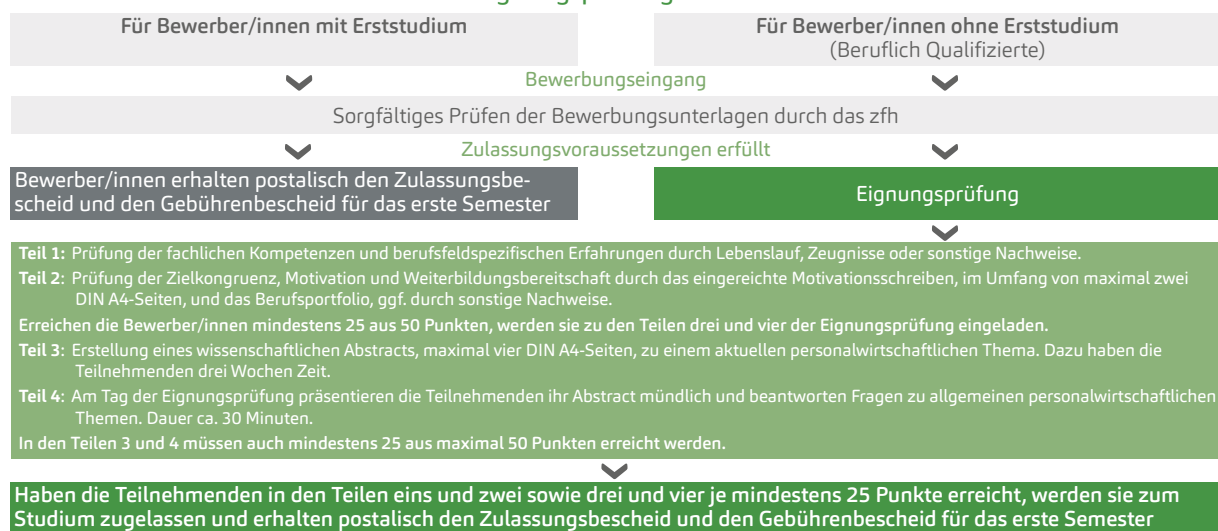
Für Bewerber/innen mit Erststudium

Für Bewerber/innen ohne Erststudium (Beruflich Qualifizierte)

Bewerbungseingang

Sorgfältiges Prüfen der Bewerbungsunterlagen durch das zfh

Zulassungsvoraussetzungen erfüllt

Bewerber/innen erhalten postalisch den Zulassungsbescheid und den Gebührenbescheid für das erste Semester

Eignungsprüfung

Teil 1: Prüfung der fachlichen Kompetenzen und berufsfeldspezifischen Erfahrungen durch Lebenslauf, Zeugnisse oder sonstige Nachweise.

Teil 2: Prüfung der Zielkongruenz, Motivation und Weiterbildungsbereitschaft durch das eingereichte Motivationsschreiben, im Umfang von maximal zwei DIN A4-Seiten, und das Berufsportfolio, ggf. durch sonstige Nachweise.

Erreichen die Bewerber/innen mindestens 25 aus 50 Punkten, werden sie zu den Teilen drei und vier der Eignungsprüfung eingeladen.

Teil 3: Erstellung eines wissenschaftlichen Abstracts, maximal vier DIN A4-Seiten, zu einem aktuellen personalwirtschaftlichen Thema. Dazu haben die Teilnehmenden drei Wochen Zeit.

Teil 4: Am Tag der Eignungsprüfung präsentieren die Teilnehmenden ihr Abstract mündlich und beantworten Fragen zu allgemeinen personalwirtschaftlichen Themen. Dauer ca. 30 Minuten.

In den Teilen 3 und 4 müssen auch mindestens 25 aus maximal 50 Punkten erreicht werden.

Haben die Teilnehmenden in den Teilen eins und zwei sowie drei und vier je mindestens 25 Punkte erreicht, werden sie zum Studium zugelassen und erhalten postalisch den Zulassungsbescheid und den Gebührenbescheid für das erste Semester